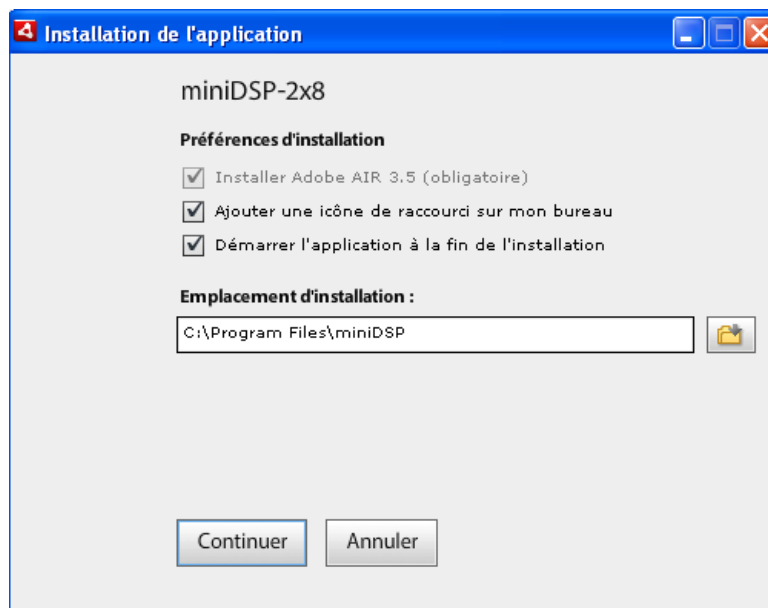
Installation de l'application

miniDSP-2x8

Préférences d'installation

Installer Adobe AIR 3.5 (obligatoire)

Ajouter une icône de raccourci sur mon bureau

Démarrer l'application à la fin de l'installation

Emplacement d'installation :

C:\Program Files\miniDSP

Continuer

Annuler